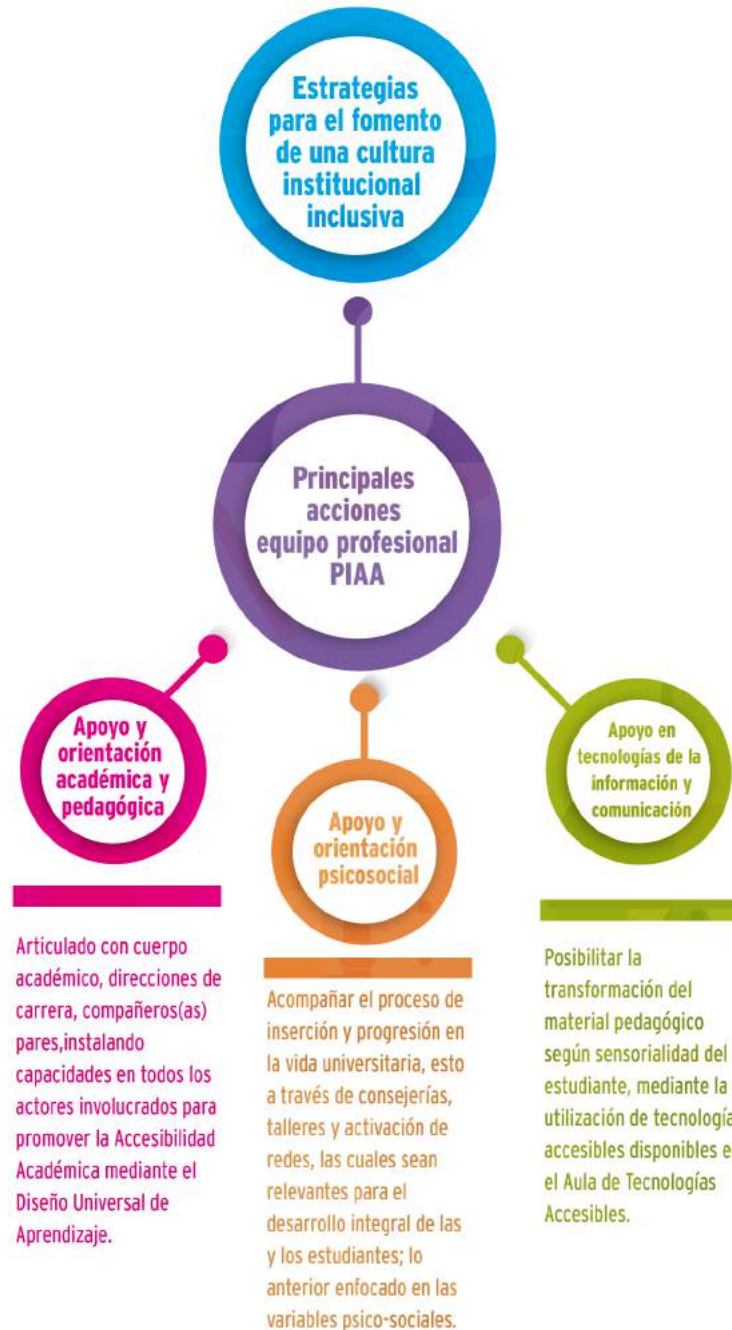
Estrategias para el fomento de una cultura institucional inclusiva

Principales acciones equipo profesional PIAA

Apoyo y orientación académica y pedagógica

Apoyo y orientación psicosocial

Apoyo en tecnologías de la información y comunicación

Articulado con cuerpo académico, direcciones de carrera, compañeros(as) pares,instalando capacidades en todos los actores involucrados para promover la Accesibilidad Académica mediante el Diseño Universal de Aprendizaje.

Acompañar el proceso de inserción y progresión en la vida universitaria, esto a través de consejerías, talleres y activación de redes, las cuales sean relevantes para el desarrollo integral de las y los estudiantes; lo anterior enfocado en las variables psico-sociales.

Posibilitar la transformación del material pedagógico según sensorialidad del estudiante, mediante la utilización de tecnologí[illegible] accesibles disponibles e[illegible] el Aula de Tecnologías Accesibles.